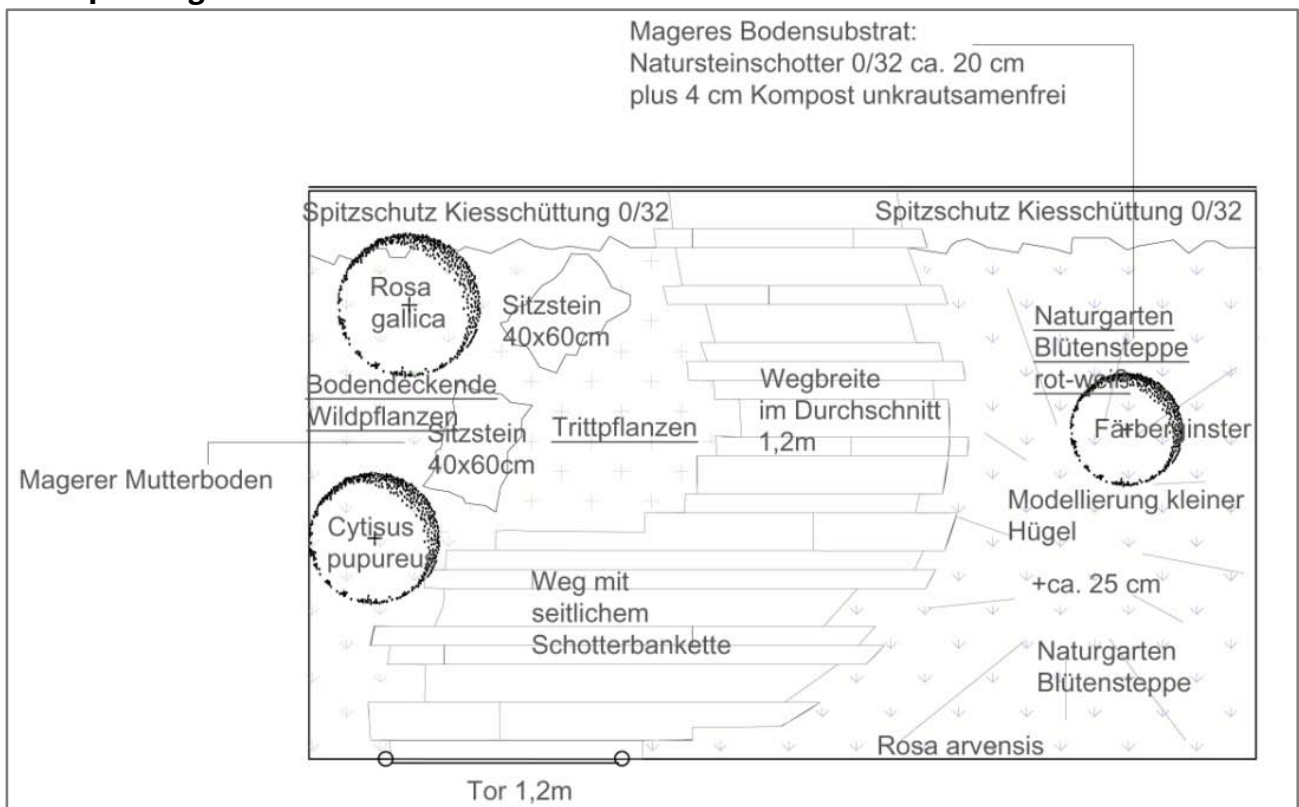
Mageres Bodensubstrat: Natursteinschotter 0/32 ca. 20 cm plus 4 cm Kompost unkrautsamenfrei

Spitzschutz Kiesschüttung 0/32

Spitzschutz Kiesschüttung 0/32

Rosa gallica

Sitzstein 40x60cm

Naturgarten Blütensteppe rot-weiß

Bodendeckende Wildpflanzen

Wegbreite im Durchschnitt 1,2m

Sitzstein 40x60cm

Trittpflanzen

Färberginster

Magerer Mutterboden

Modellierung kleiner Hügel

Cytisus pupureus

Weg mit seitlichem Schotterbankette

+ca. 25 cm

Naturgarten Blütensteppe

Rosa arvensis

Tor 1,2m